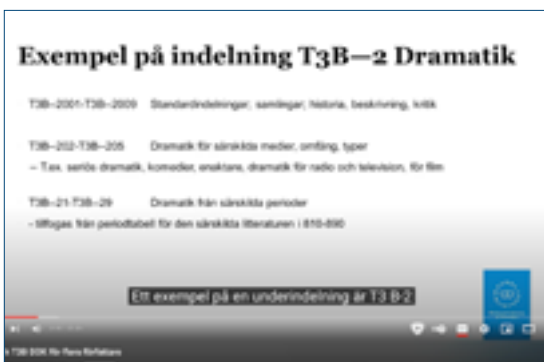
Exempel på indelning T3B—2 Dramatik

T3b–2001–T3b–2009 Standardindelningar, samlingar, historia, beskrivning, kritik

T3b–202–T3b–205 Dramatik för särskilda medier, omfång, typer

– T.ex. seriös dramatik, komedier, enaktare, dramatik för radio och television, för film

T3b–21–T3b–29 Dramatik från särskilda perioder

– tilläggs från periodtabell för den särskilda litteraturen i 810-890

Ett exempel på en underindelning är T3 B-2

T3B DDK för flera författare